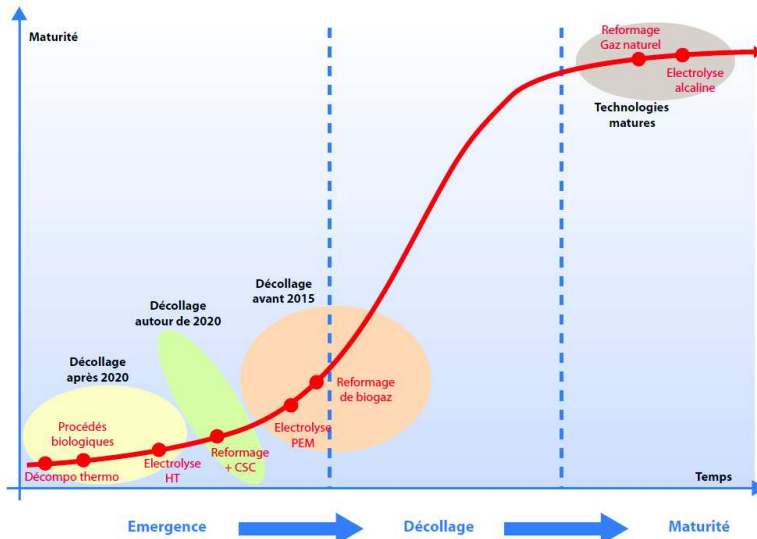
Maturité

Reformage
Gaz naturel

Electrolyse
alcaline

Technologies
matures

Décollage
avant 2015

Décollage
autour de 2020

Décollage
après 2020

Reformage
de biogaz

Procédés
biologiques

Electrolyse
PEM

Reformage
+ CSC

Electrolyse
HT

Décompo thermo

Temps

Emergence

Décollage

Maturité